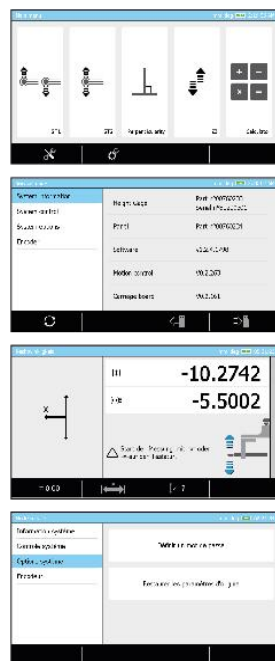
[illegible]

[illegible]

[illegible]

Perpendicularity

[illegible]

Calculator

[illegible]

System information

System control

System options

Encoder

| Height Gage | Part: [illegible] Serial: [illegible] |
|---|---|
| Panel | Part: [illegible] |
| Software | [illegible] |
| Motion control | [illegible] |
| Carriage board | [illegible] |

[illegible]

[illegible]

-10.2742

-5.5002

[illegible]

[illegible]

Informations système

Contrôle système

Options système

Encodeur

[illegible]

Restaurer les paramètres d'usine

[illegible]